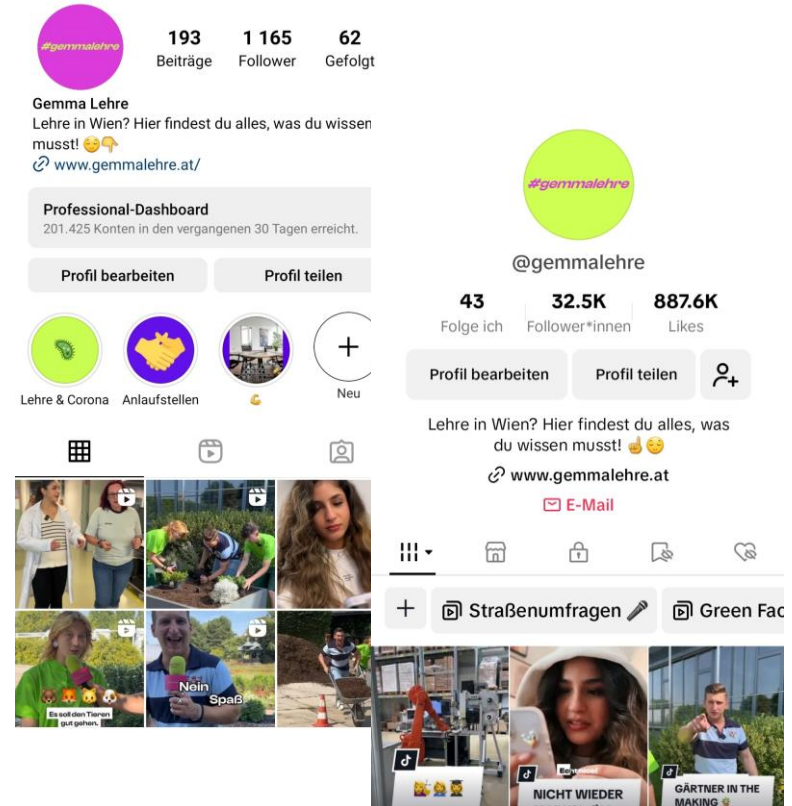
#gemmalehre

193 Beiträge
1 165 Follower
62 Gefolgt

Gemma Lehre
Lehre in Wien? Hier findest du alles, was du wissen musst! 😌👇
www.gemmalehre.at/

Professional-Dashboard
201.425 Konten in den vergangenen 30 Tagen erreicht.

Profil bearbeiten
Profil teilen

Lehre & Corona
Anlaufstellen
💪
Neu

Es soll den Tieren gut gehen.

Nein Spaß

#gemmalehre

@gemmalehre

43 Folge ich
32.5K Follower*innen
887.6K Likes

Profil bearbeiten
Profil teilen

Lehre in Wien? Hier findest du alles, was du wissen musst! ☝️😌
www.gemmalehre.at
E-Mail

Straßenumfragen 🎤
Green Fac

NICHT WIEDER
GÄRTNER IN THE MAKING